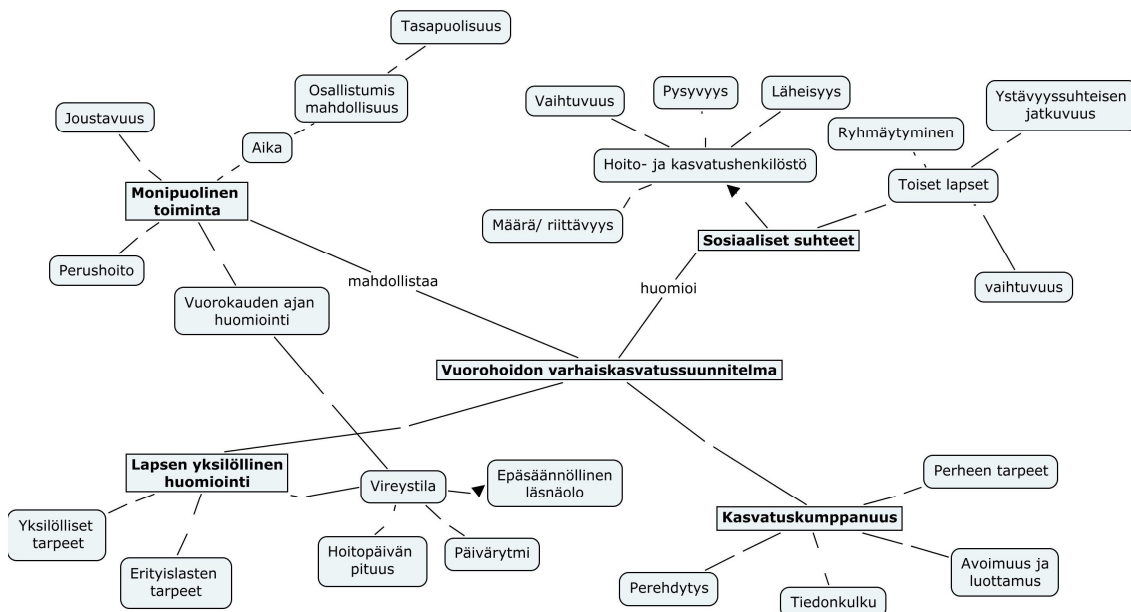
Tasapuolisuus

Osallistumis mahdollisuus

Joustavuus

Aika

Monipuolinen toiminta

Perushoito

Vuorokauden ajan huomiointi

mahdollistaa

Vaihtuvuus

Pysyvyys

Läheisyys

Hoito- ja kasvatushenkilöstö

Määrä/ riittävyys

Ryhmäytyminen

Ystävyyssuhteisen jatkuvuus

Toiset lapset

Sosiaaliset suhteet

huomioi

vaihtuvuus

Vuorohoidon varhaiskasvatussuunnitelma

Lapsen yksilöllinen huomiointi

Vireystila

Epäsäännöllinen läsnäolo

Yksilölliset tarpeet

Erityislasten tarpeet

Hoitopäivän pituus

Päivärytmi

Perheen tarpeet

Kasvatuskumppanuus

Avoimuus ja luottamus

Perehdytys

Tiedonkulku